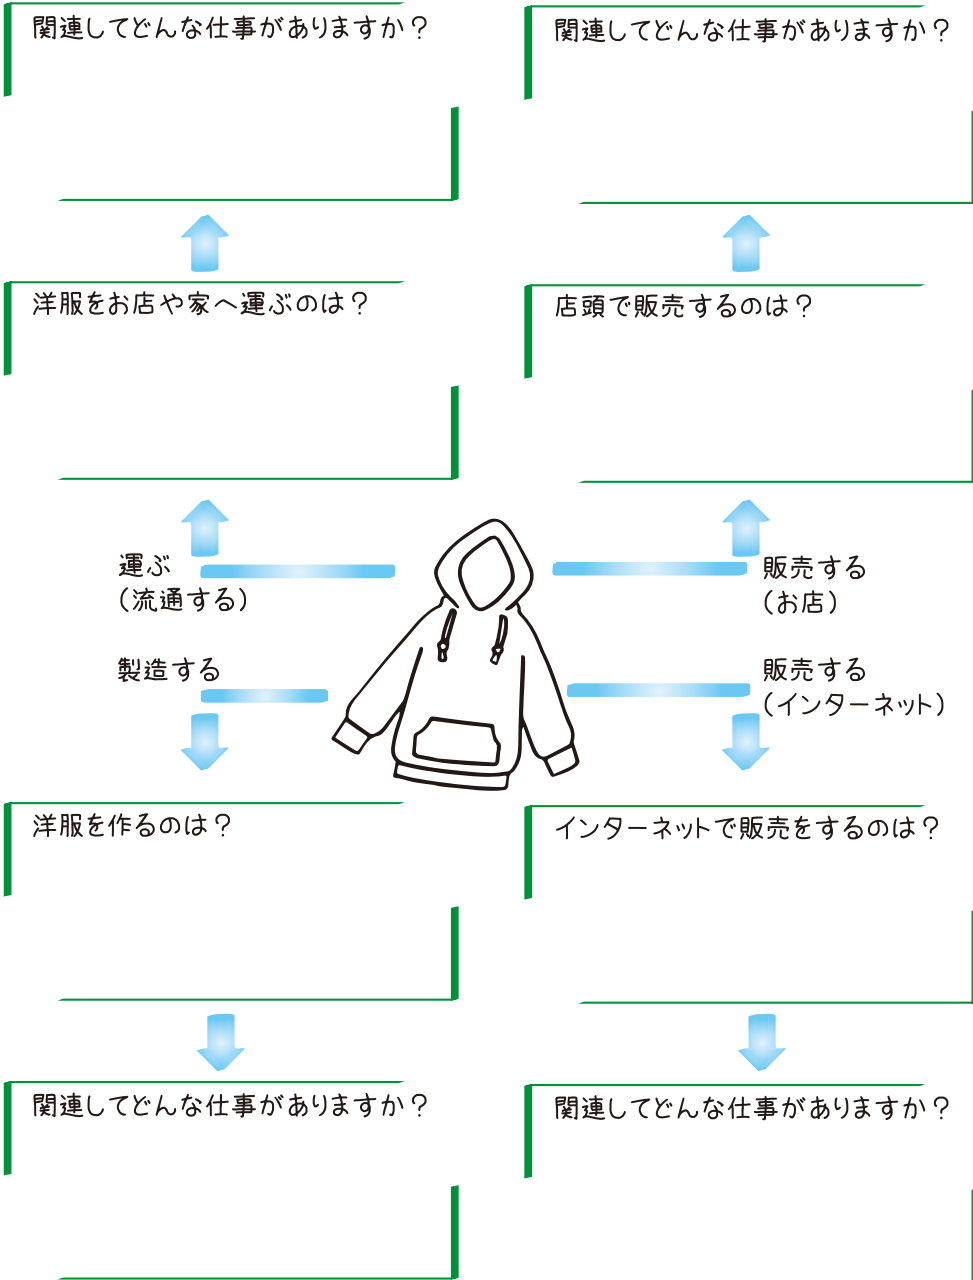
関連してどんな仕事がありますか？

関連してどんな仕事がありますか？

洋服をお店や家へ運ぶのは？

店頭で販売するのは？

運ぶ
（流通する）

販売する
（お店）

製造する

販売する
（インターネット）

洋服を作るのは？

インターネットで販売をするのは？

関連してどんな仕事がありますか？

関連してどんな仕事がありますか？